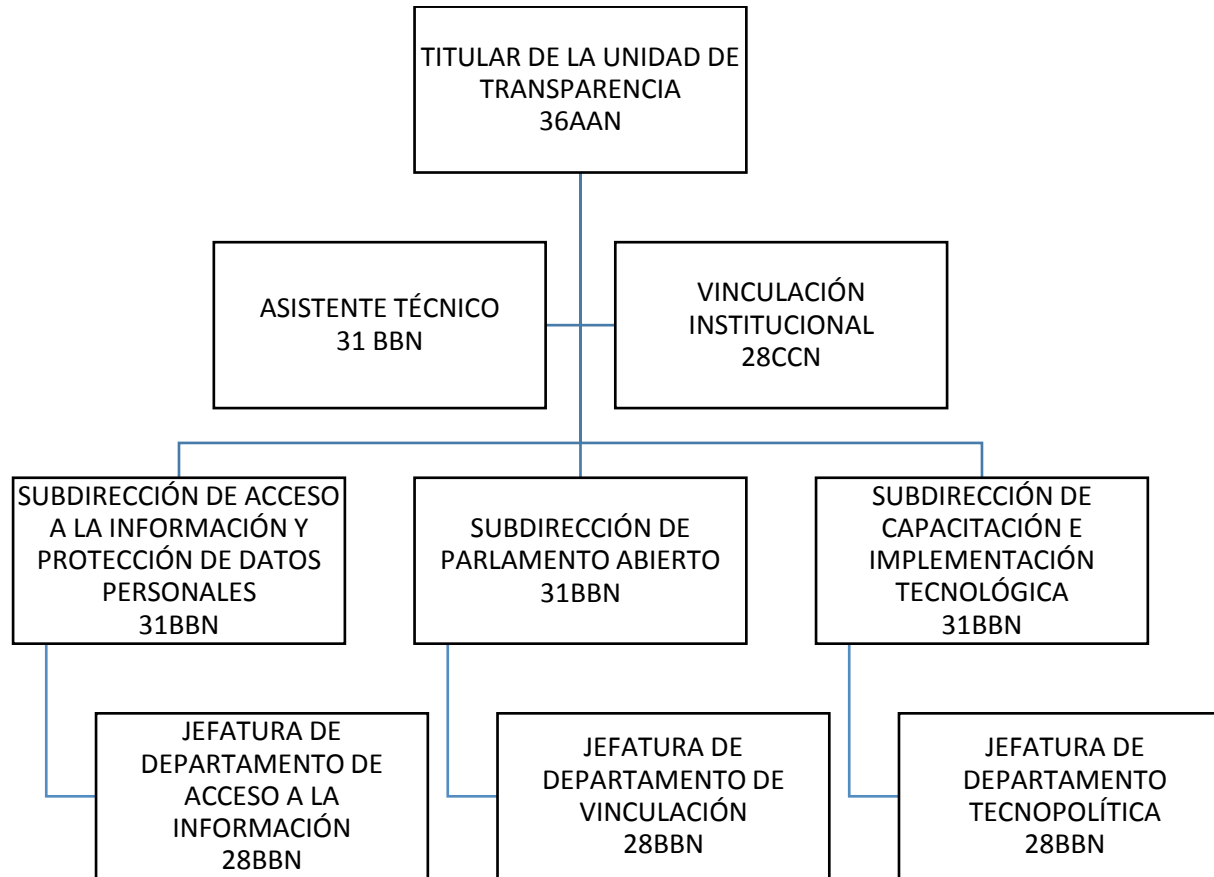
TITULAR DE LA UNIDAD DE TRANSPARENCIA
36AAN

ASISTENTE TÉCNICO
31 BBN

VINCULACIÓN INSTITUCIONAL
28CCN

SUBDIRECCIÓN DE ACCESO A LA INFORMACIÓN Y PROTECCIÓN DE DATOS PERSONALES
31BBN

SUBDIRECCIÓN DE PARLAMENTO ABIERTO
31BBN

SUBDIRECCIÓN DE CAPACITACIÓN E IMPLEMENTACIÓN TECNOLÓGICA
31BBN

JEFATURA DE DEPARTAMENTO DE ACCESO A LA INFORMACIÓN
28BBN

JEFATURA DE DEPARTAMENTO DE VINCULACIÓN
28BBN

JEFATURA DE DEPARTAMENTO TECNOPOLÍTICA
28BBN